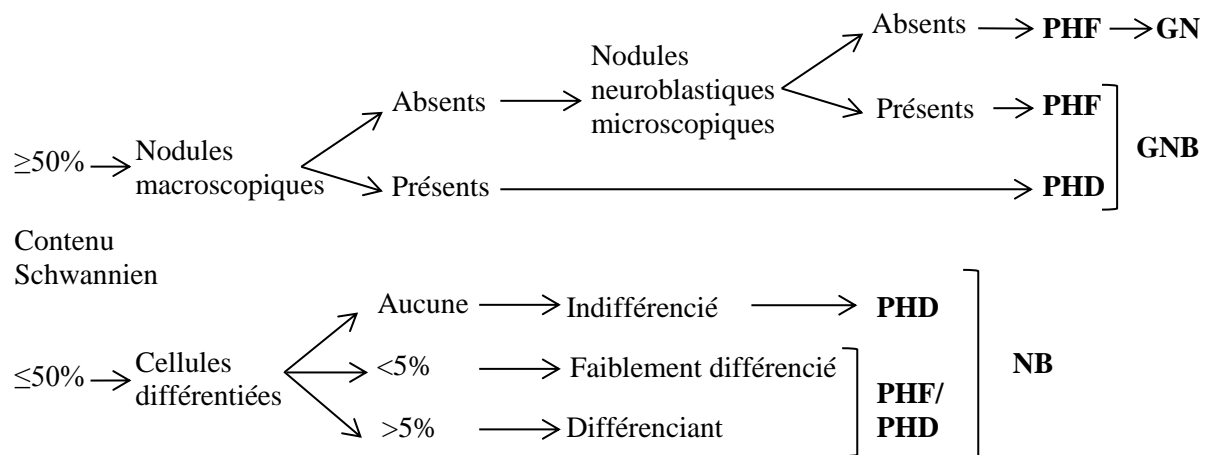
Absents → **PHF** → **GN**

Nodules neuroblastiques microscopiques

Absents →

Présents → **PHF**

**GNB**

$\geq$50% → Nodules macroscopiques

Présents → **PHD**

Contenu Schwannien

Aucune → Indifférencié → **PHD**

$\leq$50% → Cellules différentiées

<5% → Faiblement différencié

>5% → Différenciant

**PHF/ PHD**

**NB**